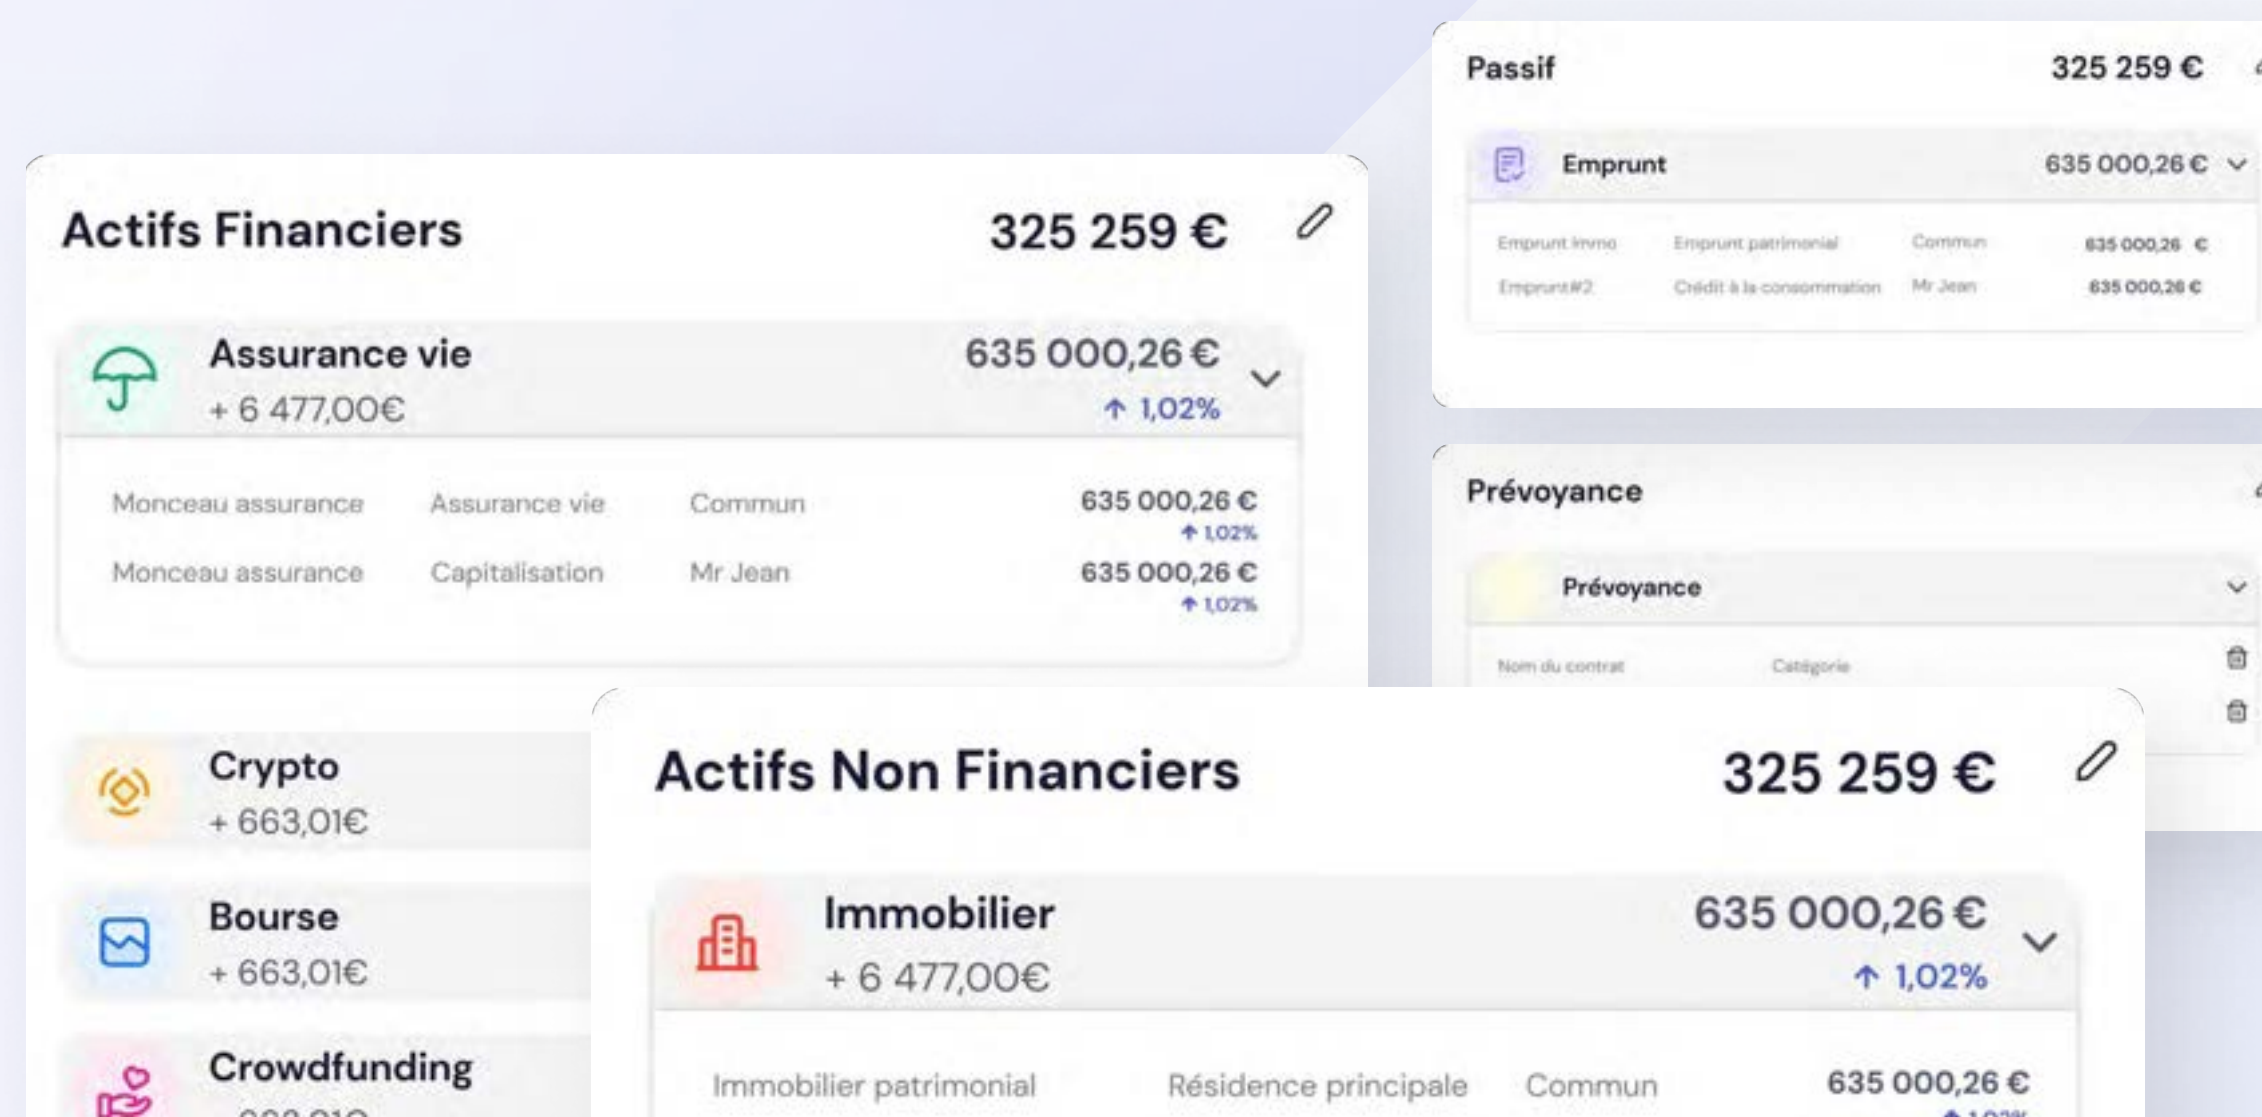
Passif 325 259 €

Emprunt 635 000,26 €

| Emprunt Immo | Emprunt patrimonial | Commun | 635 000,26 € |
|---|---|---|---|
| Emprunt#2 | Crédit à la consommation | Mr Jean | 635 000,26 € |

Actifs Financiers 325 259 €

Assurance vie 635 000,26 €
+ 6 477,00€ 1,02%

| Monceau assurance | Assurance vie | Commun | 635 000,26 € 1,02% |
|---|---|---|---|
| Monceau assurance | Capitalisation | Mr Jean | 635 000,26 € 1,02% |

Prévoyance

Prévoyance

Nom du contrat Catégorie

Crypto
+ 663,01€

Bourse
+ 663,01€

Crowdfunding
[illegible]

Actifs Non Financiers 325 259 €

Immobilier 635 000,26 €
+ 6 477,00€ 1,02%

Immobilier patrimonial Résidence principale Commun 635 000,26 €